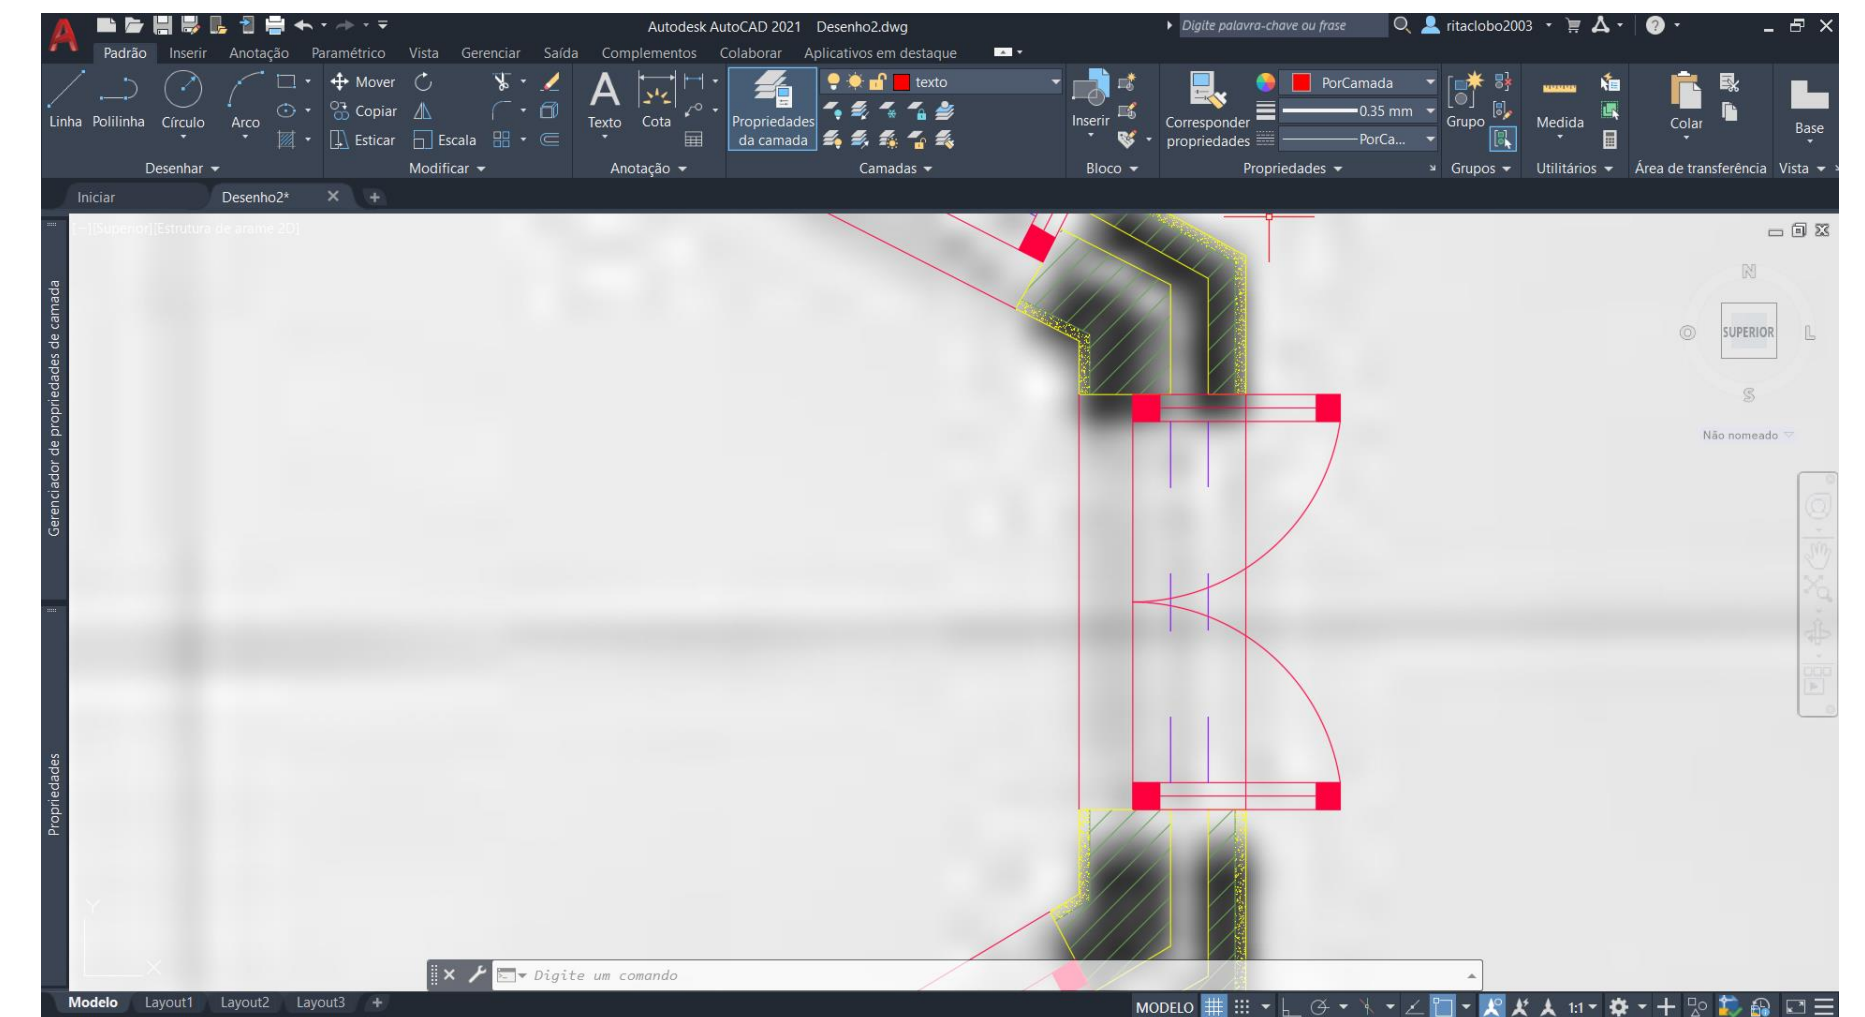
Autodesk AutoCAD 2021 Desenho2.dwg

Digite palavra-chave ou frase

ritaclobo2003

Padrão Inserir Anotação Paramétrico Vista Gerenciar Saída Complementos Colaborar Aplicativos em destaque

Linha Polilinha Círculo Arco

Mover Copiar Esticar Escala

Texto Cota

Propriedades da camada

texto

Inserir

Corresponder propriedades

PorCamada

0.35 mm

PorCa...

Grupo

Medida

Colar

Base

Desenhar Modificar Anotação Camadas Bloco Propriedades Grupos Utilitários Área de transferência Vista

Iniciar Desenho2*

[-][Superior][Estrutura de arame 2D]

Gerenciador de propriedades de camada

Propriedades

N

SUPERIOR

L

S

Não nomeado

Digite um comando

Modelo Layout1 Layout2 Layout3

MODELO

1:1